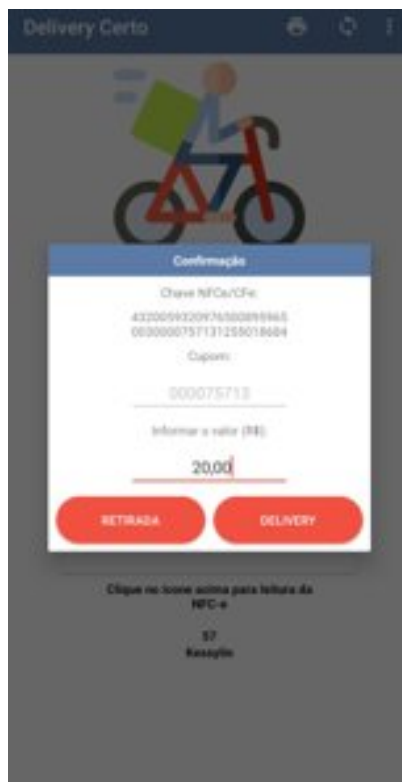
Delivery Certo

Confirmação

Chave NFCe/CFe:

43200593209765008959650000000757131255018684

Cupom:

000075713

Informar o valor (R$):

20,00

RETIRADA

DELIVERY

Clique no ícone acima para leitura da NFC-e

57

Kessylin